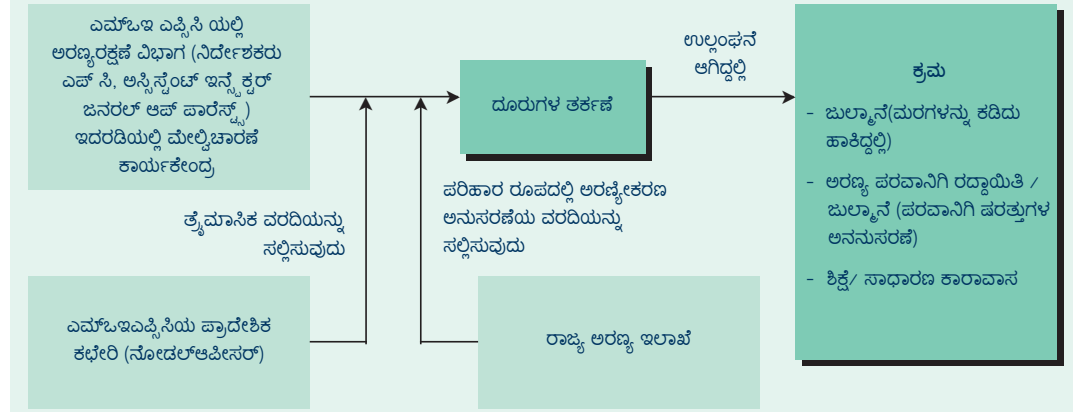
ಎಮ್‌ಒಇ ಎಫ್‌ಸಿ ಯಲ್ಲಿ ಅರಣ್ಯರಕ್ಷಣೆ ವಿಭಾಗ (ನಿರ್ದೇಶಕರು ಎಫ್ ಸಿ, ಅಸ್ಸಿಸ್ಟೆಂಟ್ ಇನ್ಸ್ಪೆಕ್ಟರ್ ಜನರಲ್ ಆಫ್ ಫಾರೆಸ್ಟ್ಸ್) ಇದರಡಿಯಲ್ಲಿ ಮೇಲ್ವಿಚಾರಣೆ ಕಾರ್ಯಕೇಂದ್ರ

ಉಲ್ಲಂಘನೆ ಆಗಿದ್ದಲ್ಲಿ

ದೂರುಗಳ ತರ್ಕಣೆ

ಕ್ರಮ

- ಜುಲ್ಮಾನೆ(ಮರಗಳನ್ನು ಕಡಿದು ಹಾಕಿದ್ದಲ್ಲಿ)

- ಅರಣ್ಯ ಪರವಾನಿಗಿ ರದ್ದಾಯಿತಿ / ಜುಲ್ಮಾನೆ (ಪರವಾನಿಗಿ ಷರತ್ತುಗಳ ಅನನುಸರಣೆ)

- ಶಿಕ್ಷೆ/ ಸಾಧಾರಣ ಕಾರಾವಾಸ

ಪರಿಹಾರ ರೂಪದಲ್ಲಿ ಅರಣ್ಯೀಕರಣ ಅನುಸರಣೆಯ ವರದಿಯನ್ನು ಸಲ್ಲಿಸುವುದು

ತ್ರೈಮಾಸಿಕ ವರದಿಯನ್ನು ಸಲ್ಲಿಸುವುದು

ಎಮ್‌ಒಇಎಫ್‌ಸಿಯ ಪ್ರಾದೇಶಿಕ ಕಛೇರಿ (ನೋಡಲ್‌ಆಫೀಸರ್)

ರಾಜ್ಯ ಅರಣ್ಯ ಇಲಾಖೆ